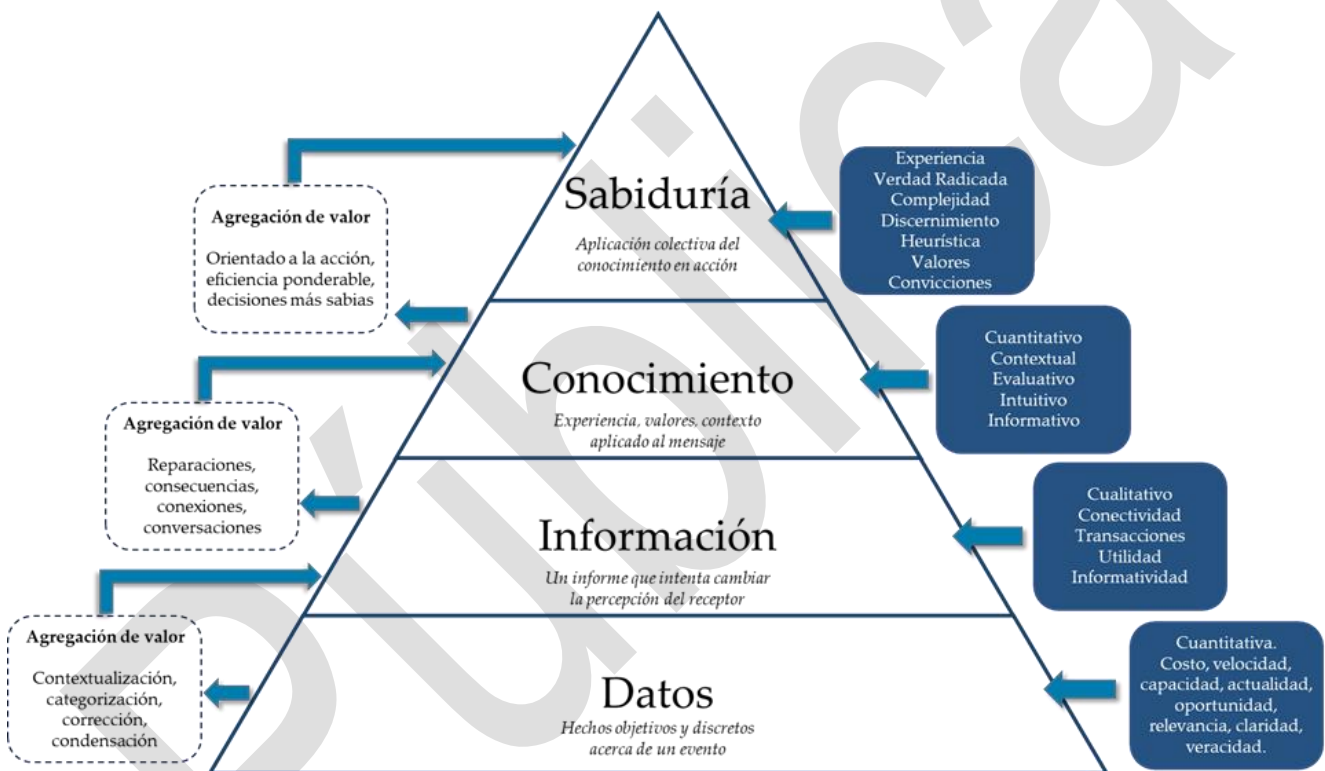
Agregación de valor

Orientado a la acción, eficiencia ponderable, decisiones más sabias

Sabiduría

Aplicación colectiva del conocimiento en acción

Experiencia
Verdad Radicada
Complejidad
Discernimiento
Heurística
Valores
Convicciones

Agregación de valor

Reparaciones, consecuencias, conexiones, conversaciones

Conocimiento

Experiencia, valores, contexto aplicado al mensaje

Cuantitativo
Contextual
Evaluativo
Intuitivo
Informativo

Información

Un informe que intenta cambiar la percepción del receptor

Cualitativo
Conectividad
Transacciones
Utilidad
Informatividad

Agregación de valor

Contextualización, categorización, corrección, condensación

Datos

Hechos objetivos y discretos acerca de un evento

Cuantitativa.
Costo, velocidad, capacidad, actualidad, oportunidad, relevancia, claridad, veracidad.